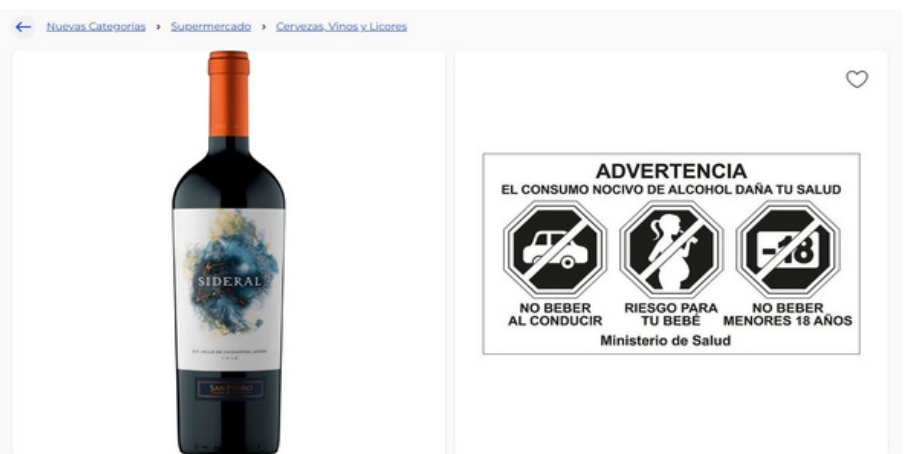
Nuevas Categorías › Supermercado › Cervezas, Vinos y Licores

SIDERAL

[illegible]

SAN PEDRO

ADVERTENCIA
EL CONSUMO NOCIVO DE ALCOHOL DAÑA TU SALUD

-18

NO BEBER AL CONDUCIR

RIESGO PARA TU BEBÉ

NO BEBER MENORES 18 AÑOS

Ministerio de Salud